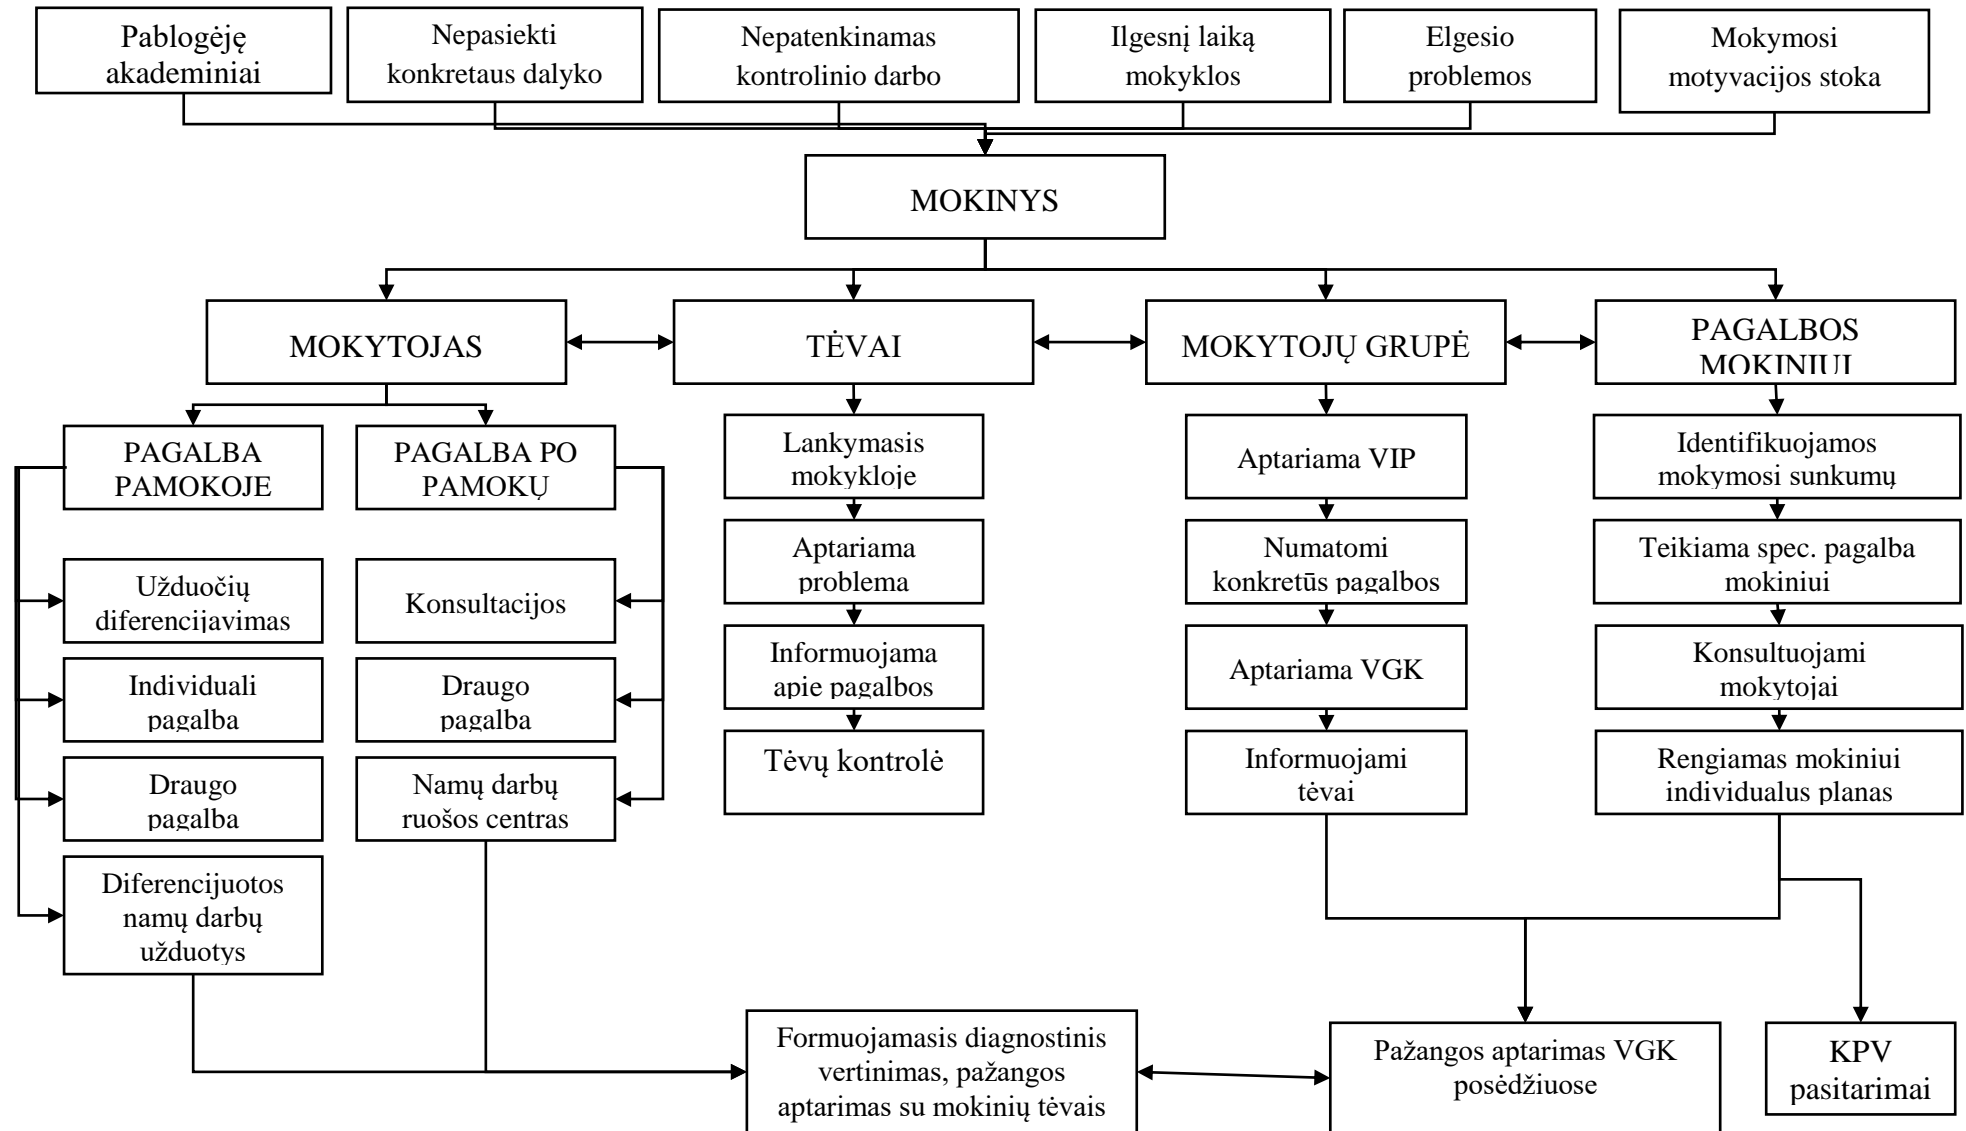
Pablogėję akademiniai

Nepasiekti konkretaus dalyko

Nepatenkinamas kontrolinio darbo

Ilgesnį laiką mokyklos

Elgesio problemos

Mokymosi motyvacijos stoka

MOKINYS

MOKYTOJAS

TĖVAI

MOKYTOJŲ GRUPĖ

PAGALBOS MOKINIUI

PAGALBA PAMOKOJE

PAGALBA PO PAMOKŲ

Užduočių diferencijavimas

Individuali pagalba

Draugo pagalba

Diferencijuotos namų darbų užduotys

Konsultacijos

Draugo pagalba

Namų darbų ruošos centras

Lankymasis mokykloje

Aptariama problema

Informuojama apie pagalbos

Tėvų kontrolė

Aptariama VIP

Numatomi konkretūs pagalbos

Aptariama VGK

Informuojami tėvai

Identifikuojamos mokymosi sunkumų

Teikiama spec. pagalba mokiniui

Konsultuojami mokytojai

Rengiamas mokiniui individualus planas

Formuojamasis diagnostinis vertinimas, pažangos aptarimas su mokinių tėvais

Pažangos aptarimas VGK posėdžiuose

KPV pasitarimai